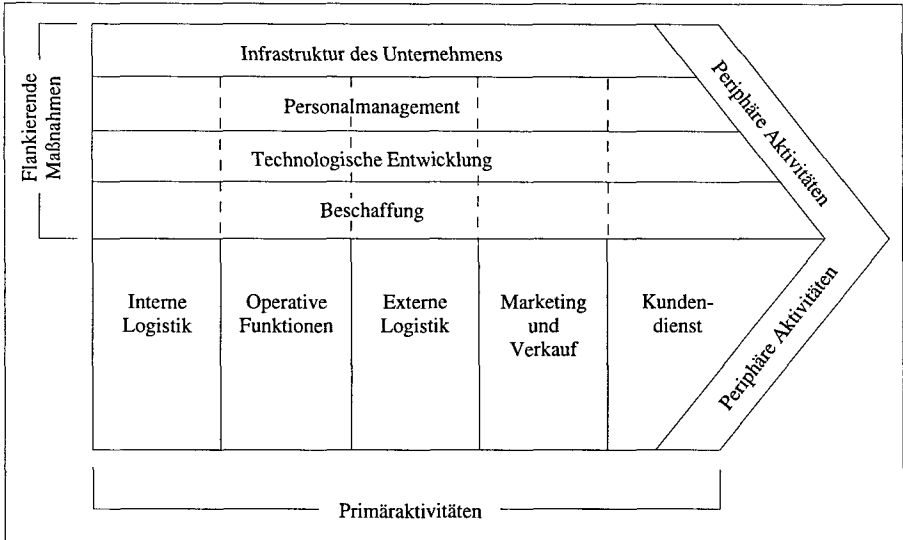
Flankierende Maßnahmen

Infrastruktur des Unternehmens

Personalmanagement

Technologische Entwicklung

Beschaffung

Periphäre Aktivitäten

Interne Logistik

Operative Funktionen

Externe Logistik

Marketing und Verkauf

Kundendienst

Periphäre Aktivitäten

Primäraktivitäten